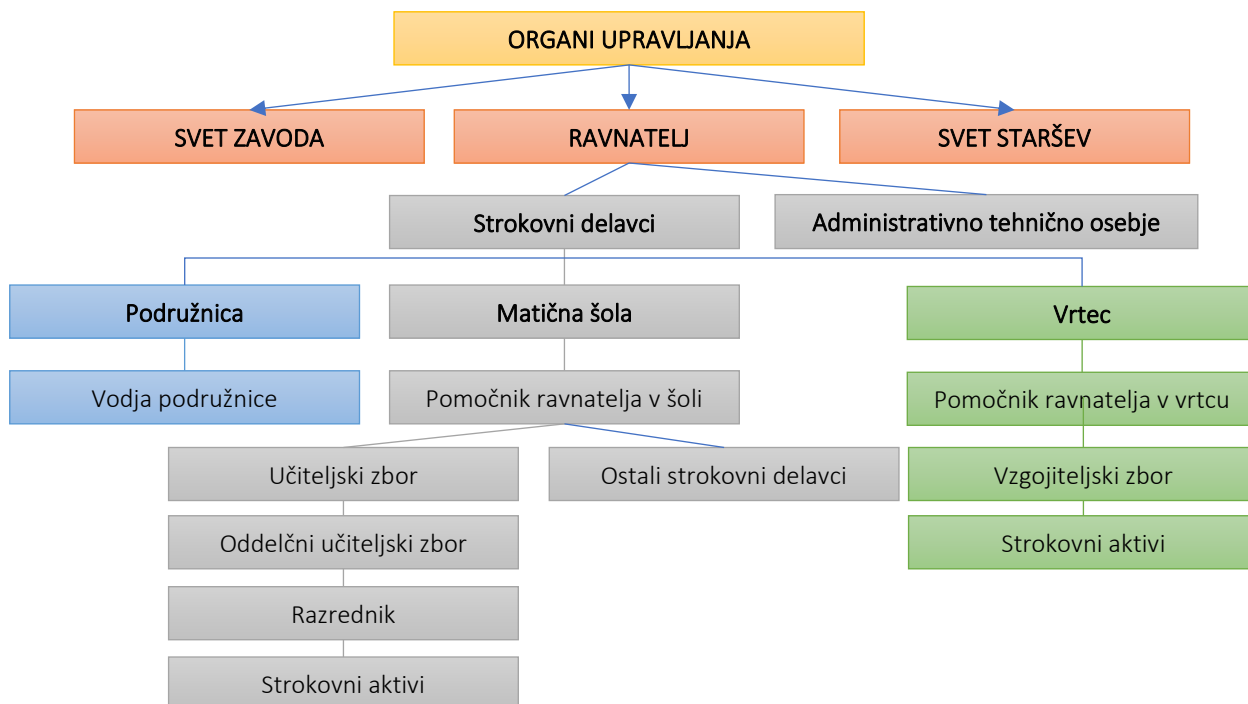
ORGANI UPRAVLJANJA

SVET ZAVODA

RAVNATELJ

SVET STARŠEV

Strokovni delavci

Administrativno tehnično osebje

Podružnica

Vodja podružnice

Matična šola

Pomočnik ravnatelja v šoli

Učiteljski zbor

Oddelčni učiteljski zbor

Razrednik

Strokovni aktivi

Ostali strokovni delavci

Vrtec

Pomočnik ravnatelja v vrtcu

Vzgojiteljski zbor

Strokovni aktivi